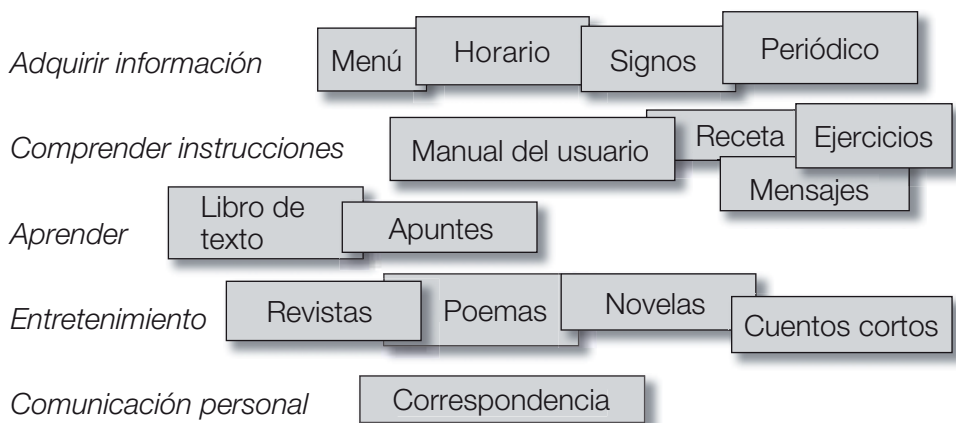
Adquirir información Menú Horario Signos Periódico

Comprender instrucciones Manual del usuario Receta Ejercicios Mensajes

Aprender Libro de texto Apuntes

Entretenimiento Revistas Poemas Novelas Cuentos cortos

Comunicación personal Correspondencia